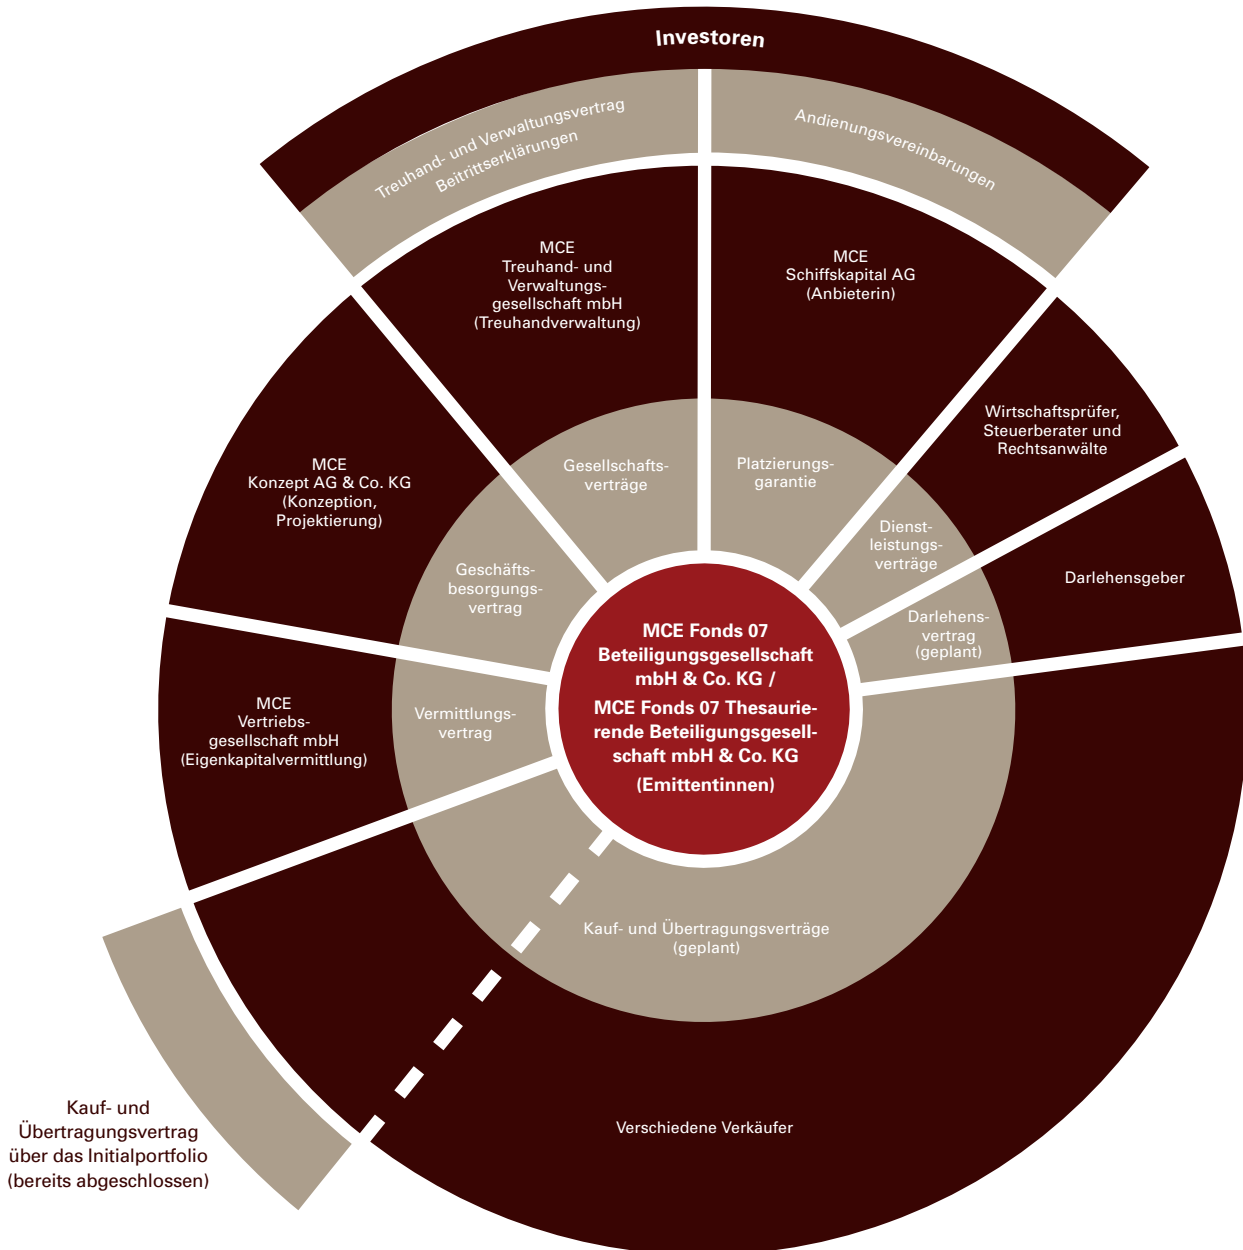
Investoren

Treuhand- und Verwaltungsvertrag
Beitrittserklärungen

Andienungsvereinbarungen

MCE
Treuhand- und Verwaltungsgesellschaft mbH
(Treuhandverwaltung)

MCE
Schiffskapital AG
(Anbieterin)

Wirtschaftsprüfer, Steuerberater und Rechtsanwälte

MCE
Konzept AG & Co. KG
(Konzeption, Projektierung)

Gesellschaftsverträge

Platzierungsgarantie

Dienstleistungsverträge

Darlehensgeber

Geschäftsbesorgungsvertrag

Darlehensvertrag
(geplant)

MCE
Vertriebsgesellschaft mbH
(Eigenkapitalvermittlung)

Vermittlungsvertrag

MCE Fonds 07 Beteiligungsgesellschaft mbH & Co. KG /
MCE Fonds 07 Thesaurierende Beteiligungsgesellschaft mbH & Co. KG
(Emittentinnen)

Kauf- und Übertragungsverträge
(geplant)

Kauf- und Übertragungsvertrag über das Initialportfolio
(bereits abgeschlossen)

Verschiedene Verkäufer